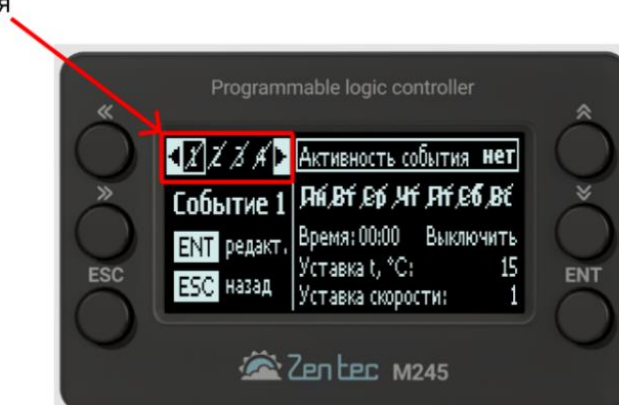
я

Programmable logic controller

«
»
ESC

1 2 3 4

Событие 1

ENT редакт.

ESC назад

Активность события нет

Пн Вт Ср Чт Пт Сб Вс

Время: 00:00 Выключить

Уставка t, °C: 15

Уставка скорости: 1

ENT

Zentec M245